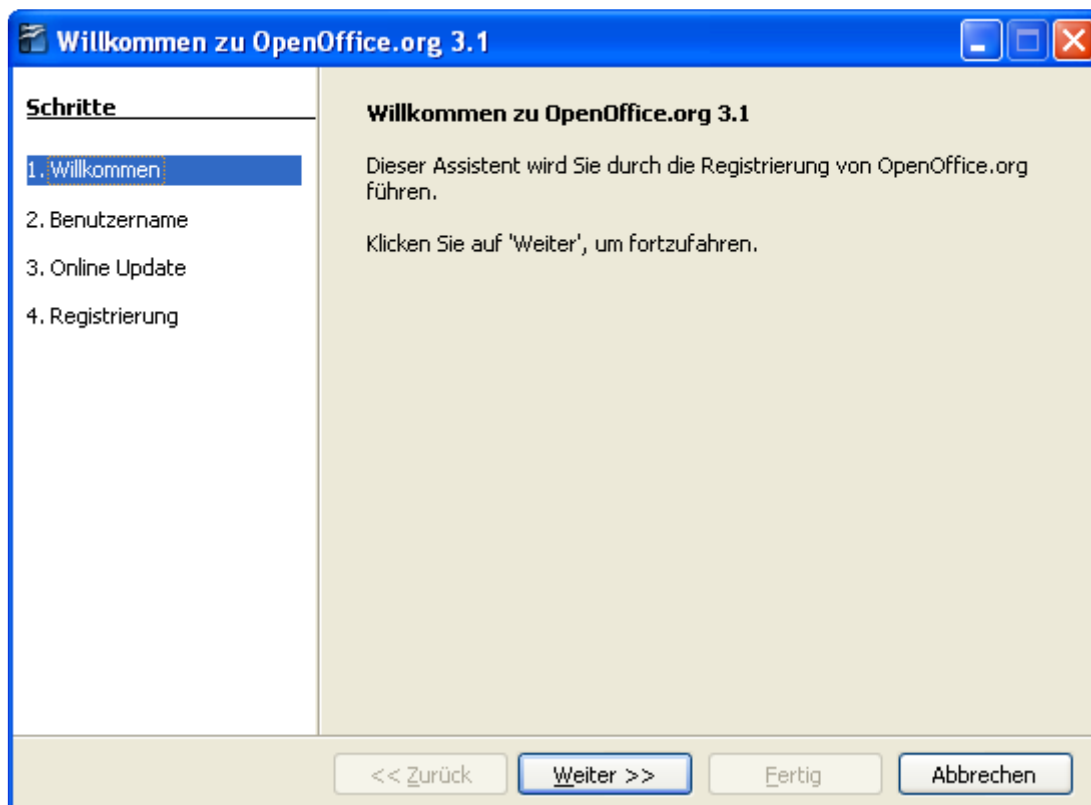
Willkommen zu OpenOffice.org 3.1

Schritte

1. Willkommen

2. Benutzername

3. Online Update

4. Registrierung

Willkommen zu OpenOffice.org 3.1

Dieser Assistent wird Sie durch die Registrierung von OpenOffice.org führen.

Klicken Sie auf 'Weiter', um fortzufahren.

<< Zurück

Weiter >>

Fertig

Abbrechen